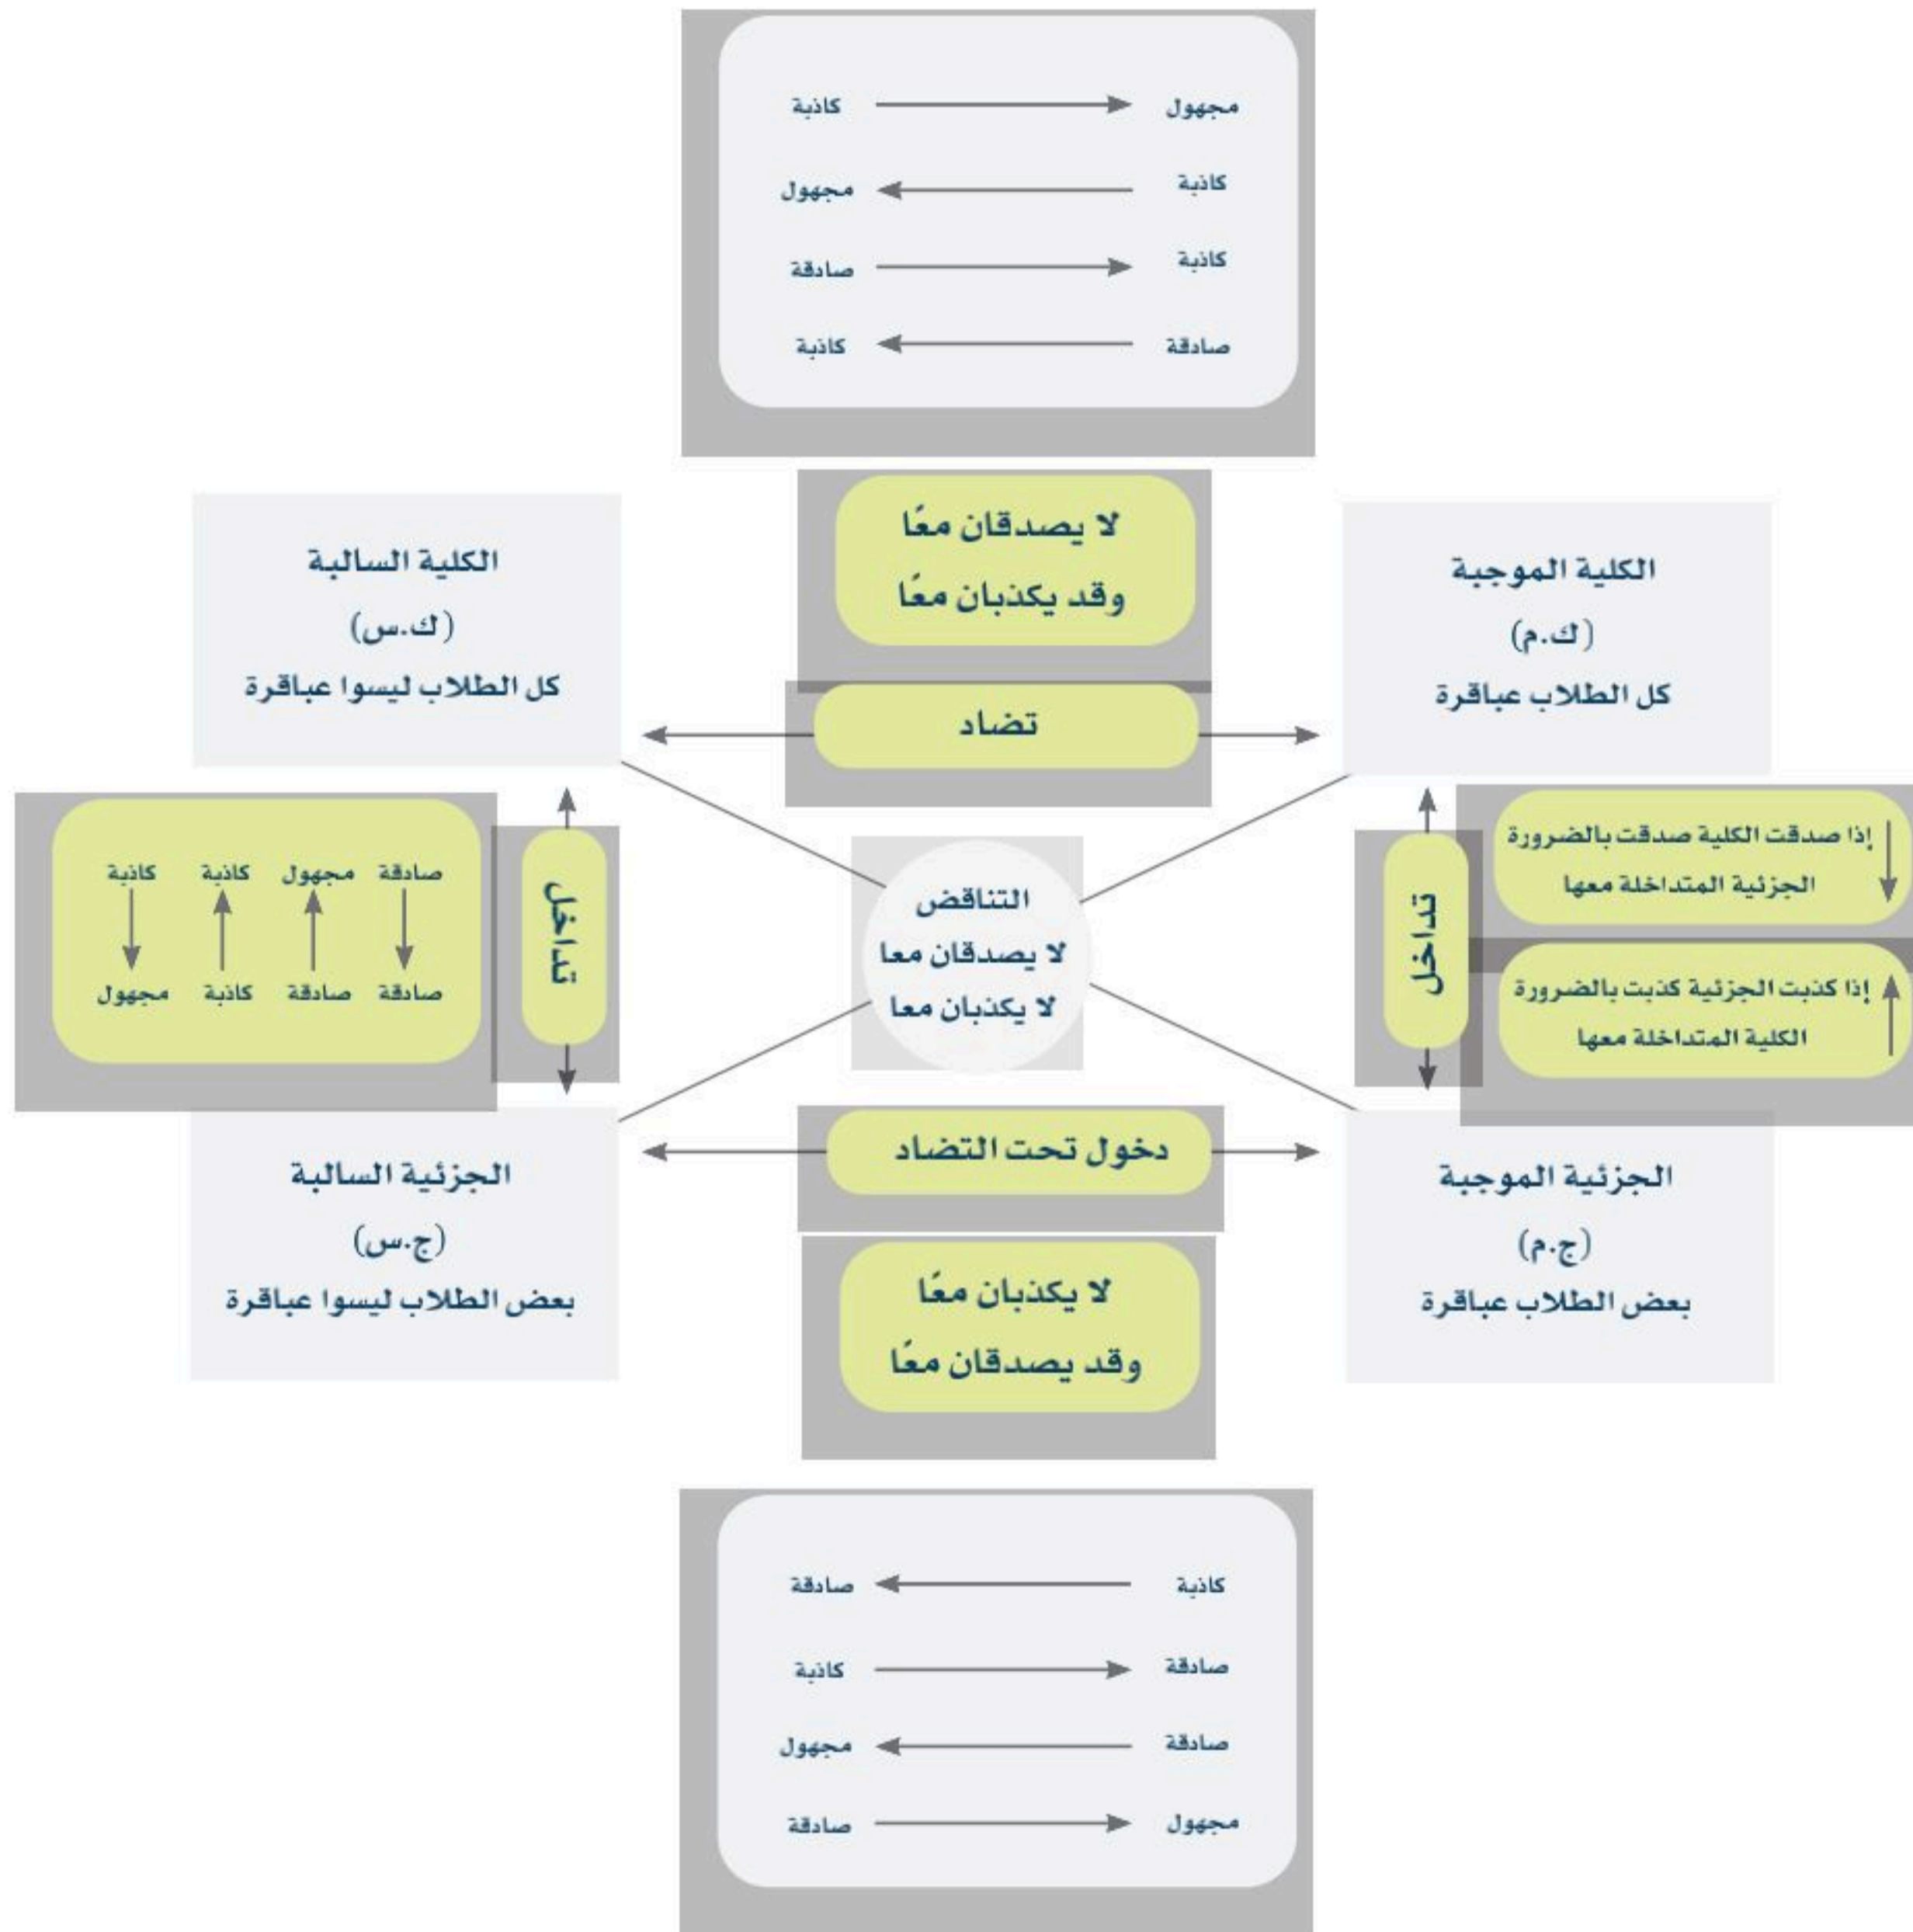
مجهول كاذبة
كاذبة مجهول
كاذبة صادقة
صادقة كاذبة

لا يصدقان معًا
وقد يكذبان معًا

الكلية الموجبة
(ك.م)
كل الطلاب عباقرة

تضاد

الكلية السالبة
(ك.س)
كل الطلاب ليسوا عباقرة

إذا صدقت الكلية صدقت بالضرورة الجزئية المتداخلة معها

إذا كذبت الجزئية كذبت بالضرورة الكلية المتداخلة معها

تداخل

التناقض
لا يصدقان معا
لا يكذبان معا

تداخل

صادقة مجهول كاذبة كاذبة
صادقة صادقة كاذبة مجهول

الجزئية الموجبة
(ج.م)
بعض الطلاب عباقرة

دخول تحت التضاد

الجزئية السالبة
(ج.س)
بعض الطلاب ليسوا عباقرة

لا يكذبان معًا
وقد يصدقان معًا

كاذبة صادقة
صادقة كاذبة
صادقة مجهول
مجهول صادقة